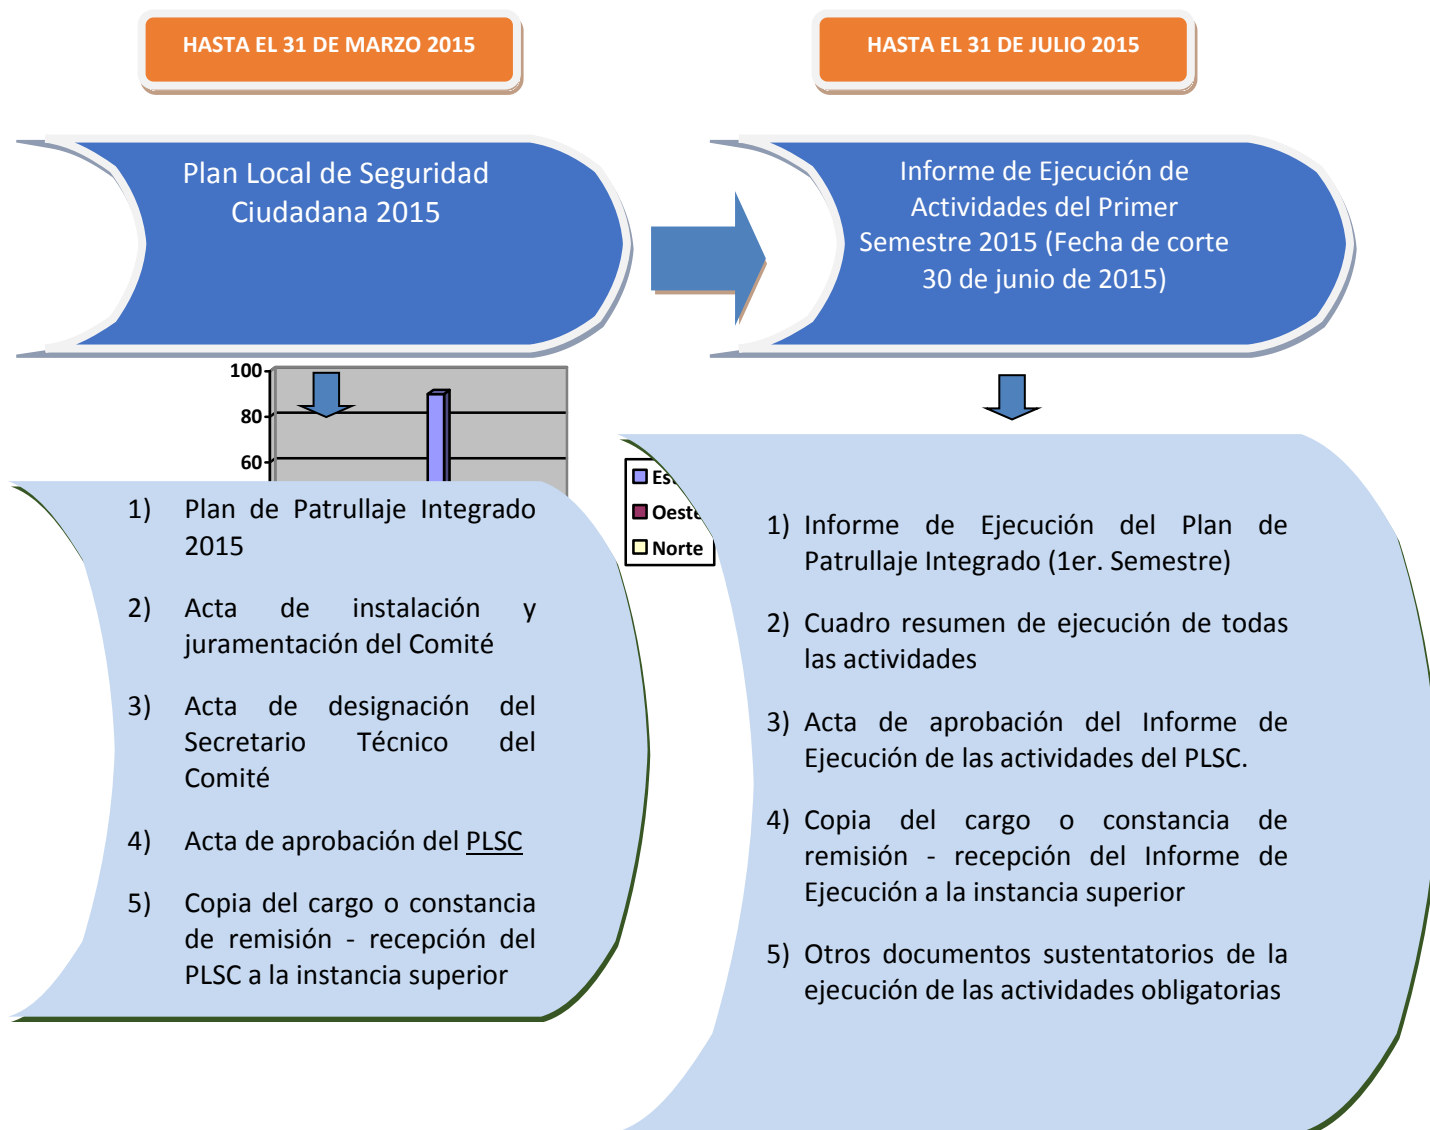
HASTA EL 31 DE MARZO 2015

HASTA EL 31 DE JULIO 2015

Plan Local de Seguridad Ciudadana 2015

Informe de Ejecución de Actividades del Primer Semestre 2015 (Fecha de corte 30 de junio de 2015)

100
80
60

Es
Oeste
Norte

1) Plan de Patrullaje Integrado 2015

2) Acta de instalación y juramentación del Comité

3) Acta de designación del Secretario Técnico del Comité

4) Acta de aprobación del PLSC

5) Copia del cargo o constancia de remisión - recepción del PLSC a la instancia superior

1) Informe de Ejecución del Plan de Patrullaje Integrado (1er. Semestre)

2) Cuadro resumen de ejecución de todas las actividades

3) Acta de aprobación del Informe de Ejecución de las actividades del PLSC.

4) Copia del cargo o constancia de remisión - recepción del Informe de Ejecución a la instancia superior

5) Otros documentos sustentatorios de la ejecución de las actividades obligatorias